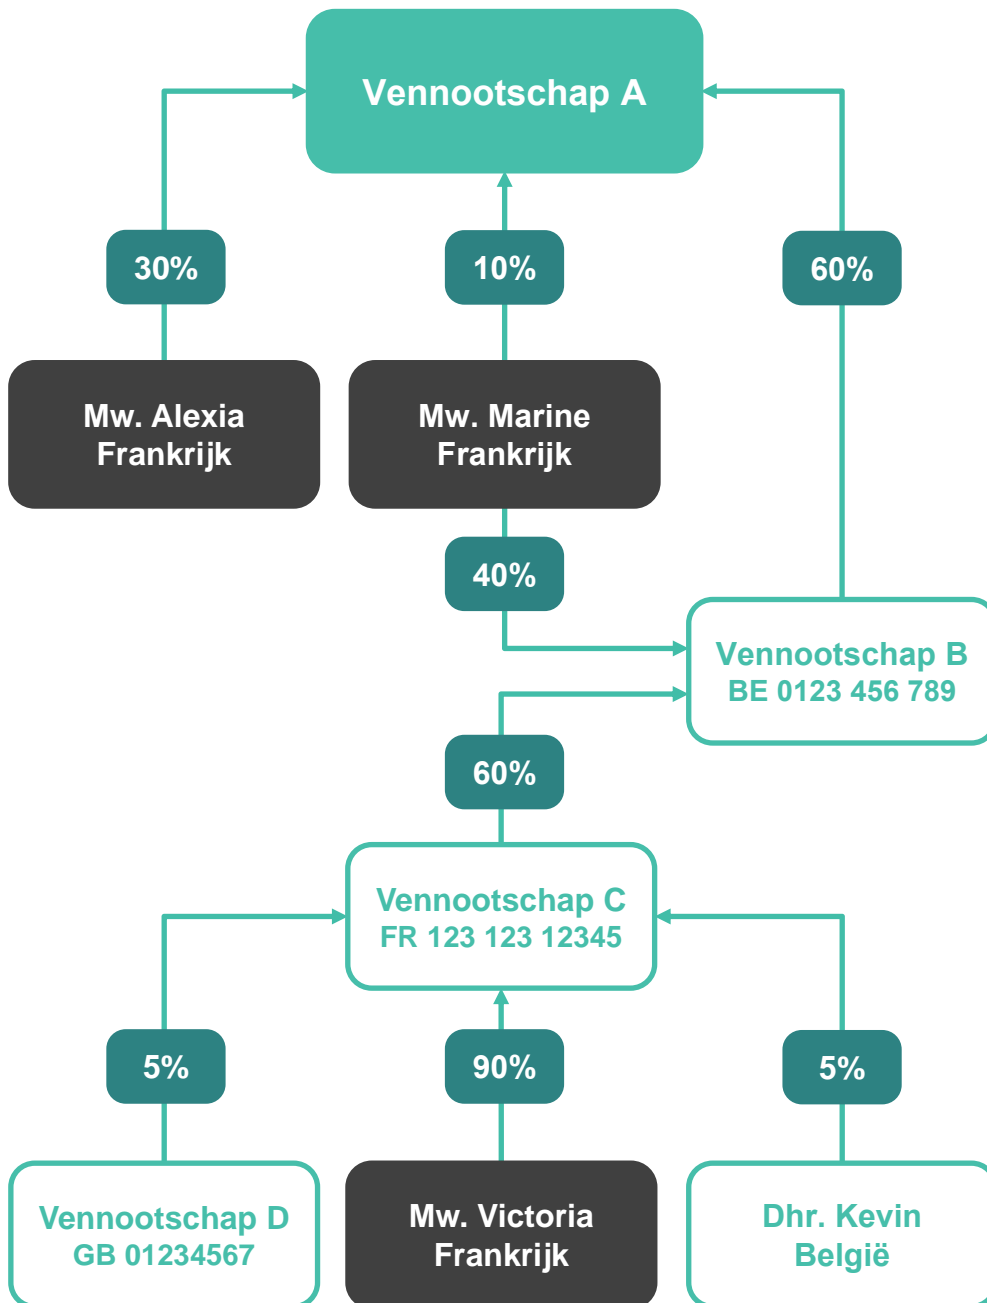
Vennootschap A

30%

10%

60%

Mw. Alexia Frankrijk

Mw. Marine Frankrijk

40%

Vennootschap B BE 0123 456 789

60%

Vennootschap C FR 123 123 12345

5%

90%

5%

Vennootschap D GB 01234567

Mw. Victoria Frankrijk

Dhr. Kevin België